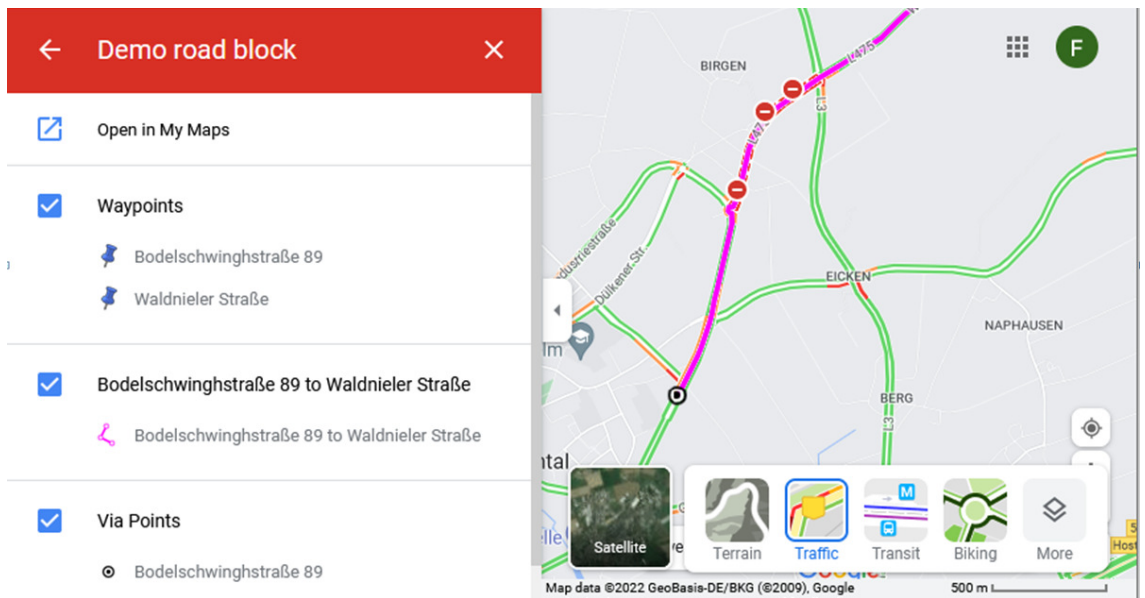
Demo road block

Open in My Maps

Waypoints

Bodelschwinghstraße 89

Waldnieler Straße

Bodelschwinghstraße 89 to Waldnieler Straße

Bodelschwinghstraße 89 to Waldnieler Straße

Via Points

Bodelschwinghstraße 89

F

BIRGEN

L475

L3

Industriestraße

Dülkener Str.

EICKEN

NAPHAUSEN

BERG

L3

Satellite

Terrain

Traffic

Transit

Biking

More

Map data ©2022 GeoBasis-DE/BKG (©2009), Google

500 m